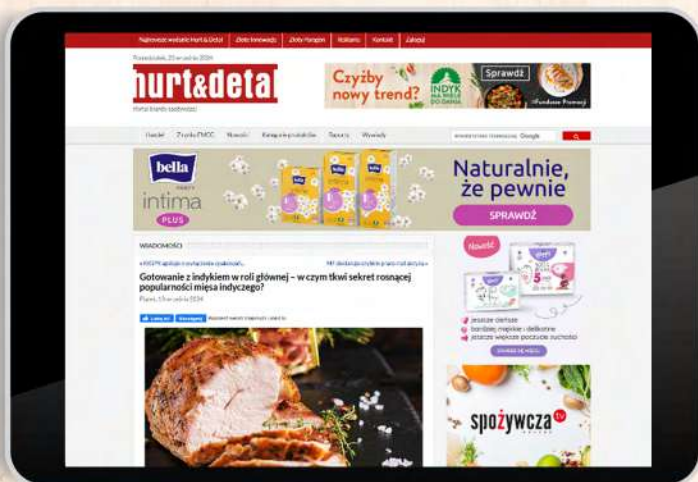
Najnowsze wydanie Hurt & Detal | Złote Innowacje | Złoty Paragon | Kontakt | Zaloguj

Poniedziałek, 23 grudnia 2024

hurt&detal

Czyżby nowy trend?

INDYK NA WIELE SPOSOBÓW

Sprawdź

#Fundusze Promocji

Handel | Z rynku FMCG | Nowości | Kategorie produktów | Raporty | Wywiady

Google

bella intima PLUS

Naturalnie, że pewnie

SPRAWDŹ

WIADOMOŚCI

Gotowanie z indykiem w roli głównej – w czym tkwi sekret rosnącej popularności mięsa indyczego?

Piątek, 13 grudnia 2024

Nowość

jeszcze cieńsze
bardziej miękkie i delikatne
jeszcze większe poczucie suchości

spożywcza